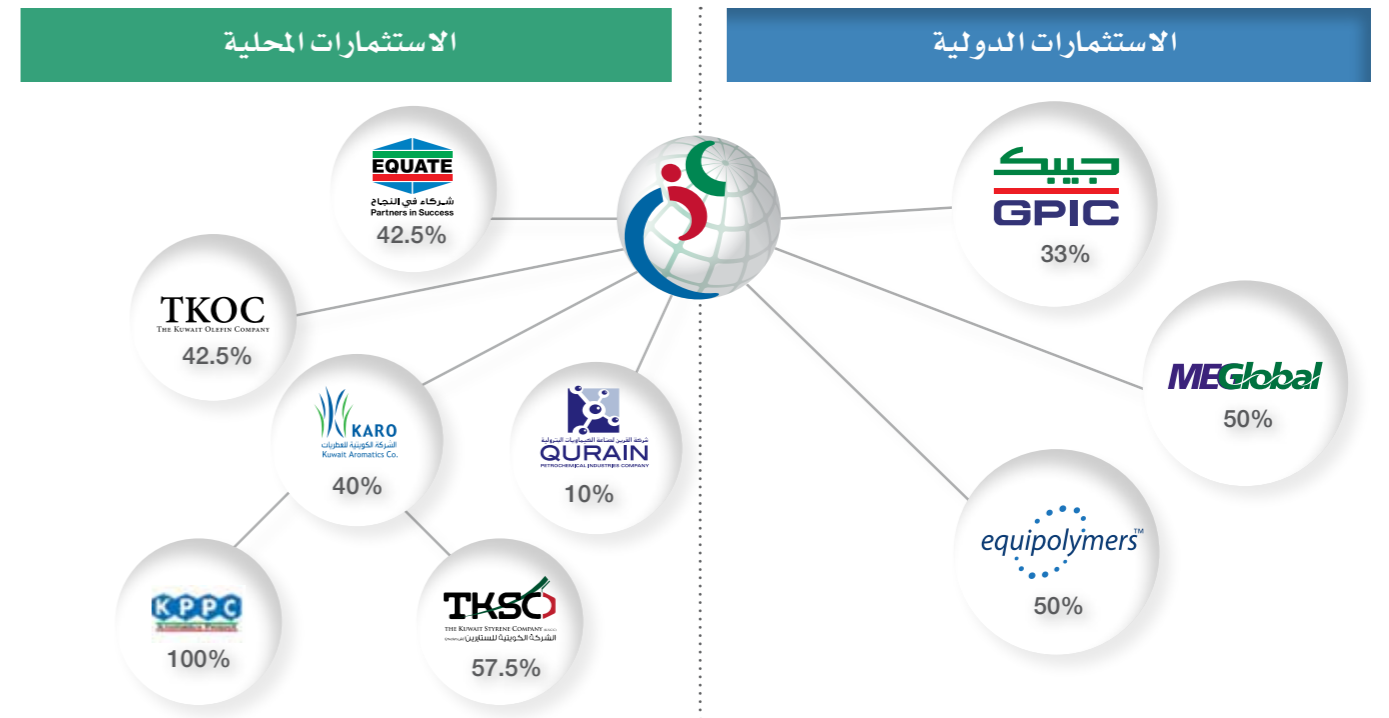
الاستثمارات المحلية

الاستثمارات الدولية

EQUATE
شركاء في النجاح
Partners in Success
42.5%

TKOC
The Kuwait Olefin Company
42.5%

KARO
الشركة الكويتية للعطريات
Kuwait Aromatics Co.
40%

شركة القرين لصناعة الكيماويات البترولية
QURAIN
Petrochemical Industries Company
10%

KPPC
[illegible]
100%

TKSC
The Kuwait Styrene Company
الشركة الكويتية للستايرين
57.5%

جيبك
GPIC
33%

MEGlobal
50%

equipolymers™
50%